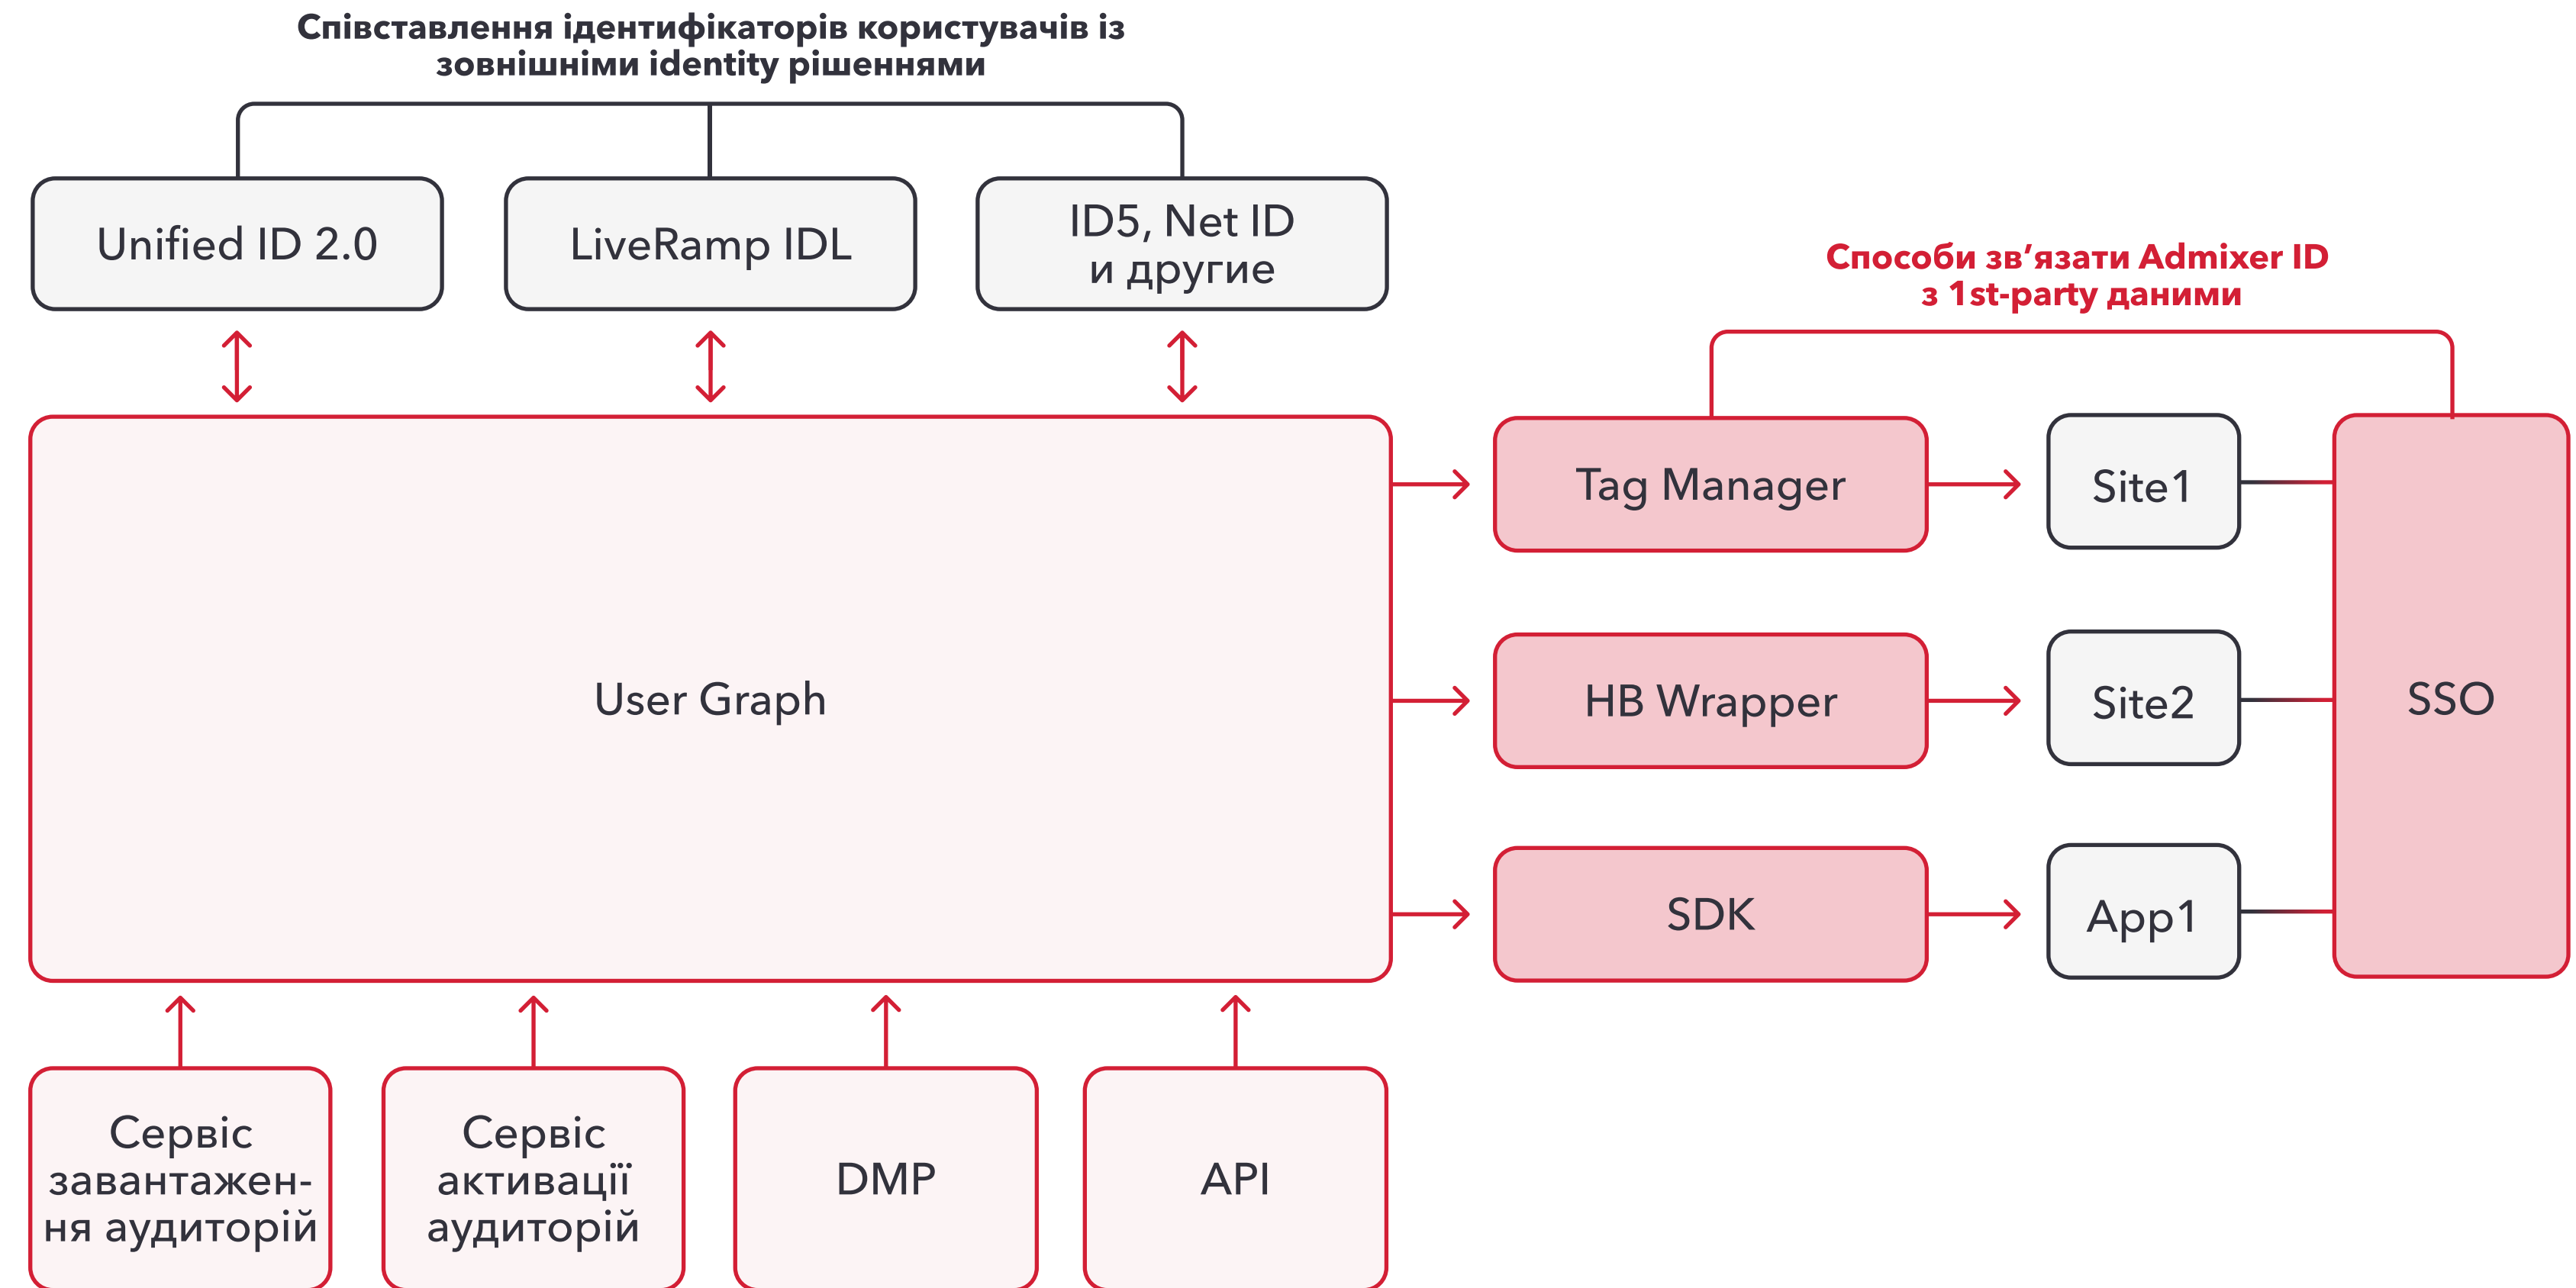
Співставлення ідентифікаторів користувачів із зовнішніми identity рішеннями

Unified ID 2.0

LiveRamp IDL

ID5, Net ID и другие

Способи зв'язати Admixer ID з 1st-party даними

User Graph

Tag Manager

Site1

HB Wrapper

Site2

SSO

SDK

App1

Сервіс завантаження аудиторій

Сервіс активації аудиторій

DMP

API